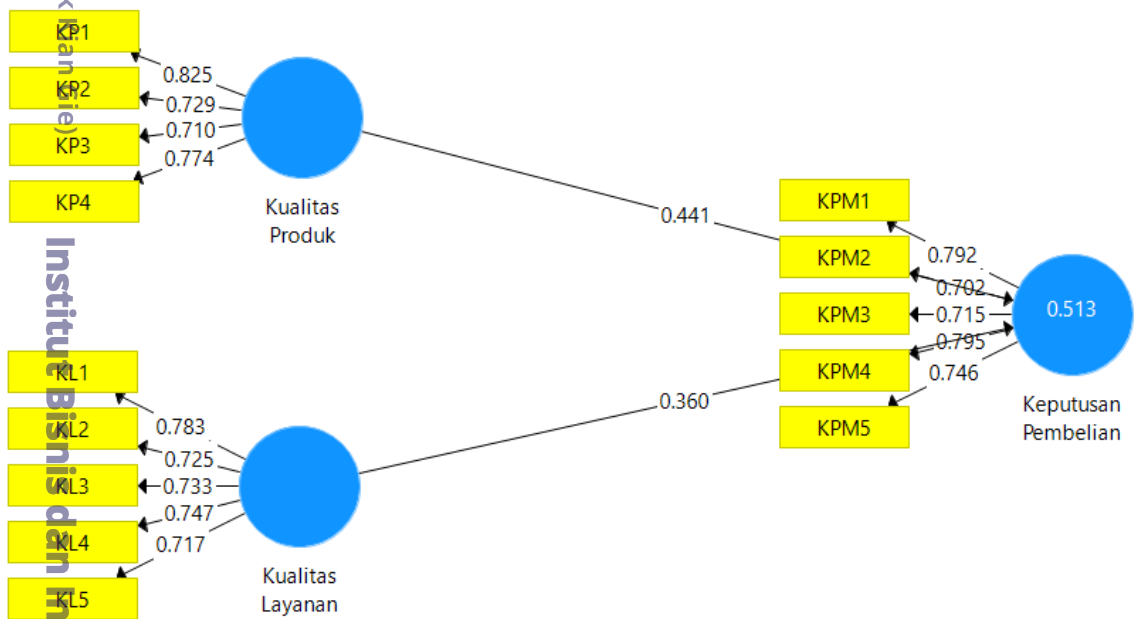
KP1
KP2
KP3
KP4
0.825
0.729
0.710
0.774
Kualitas Produk
0.441
KPM1
KPM2
KPM3
KPM4
KPM5
0.792
0.702
0.715
0.795
0.746
0.513
Keputusan Pembelian
0.360
KL1
KL2
KL3
KL4
KL5
0.783
0.725
0.733
0.747
0.717
Kualitas Layanan
Institut Bisnis dan In
(ian Gie)